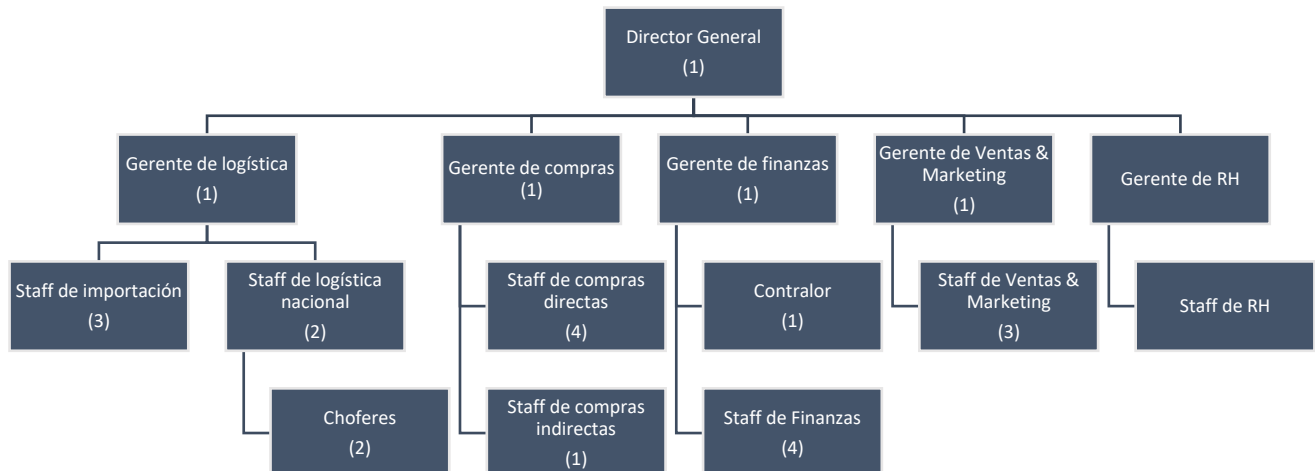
Director General
(1)

Gerente de logística
(1)

Gerente de compras
(1)

Gerente de finanzas
(1)

Gerente de Ventas & Marketing
(1)

Gerente de RH

Staff de importación
(3)

Staff de logística nacional
(2)

Choferes
(2)

Staff de compras directas
(4)

Staff de compras indirectas
(1)

Contralor
(1)

Staff de Finanzas
(4)

Staff de Ventas & Marketing
(3)

Staff de RH